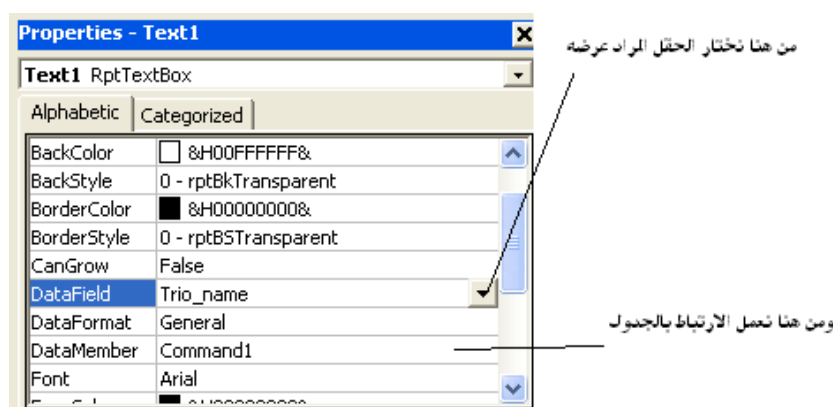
Properties - Text1

Text1 RptTextBox

Alphabetic | Categorized

| | |
|---|---|
| BackColor | &H00FFFFFF& |
| BackStyle | 0 - rptBkTransparent |
| BorderColor | &H00000000& |
| BorderStyle | 0 - rptBSTransparent |
| CanGrow | False |
| DataField | Trio_name |
| DataFormat | General |
| DataMember | Command1 |
| Font | Arial |
| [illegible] | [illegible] |

من هنا نختار الحقل المراد عرضه

ومن هنا نعمل الارتباط بالجدول